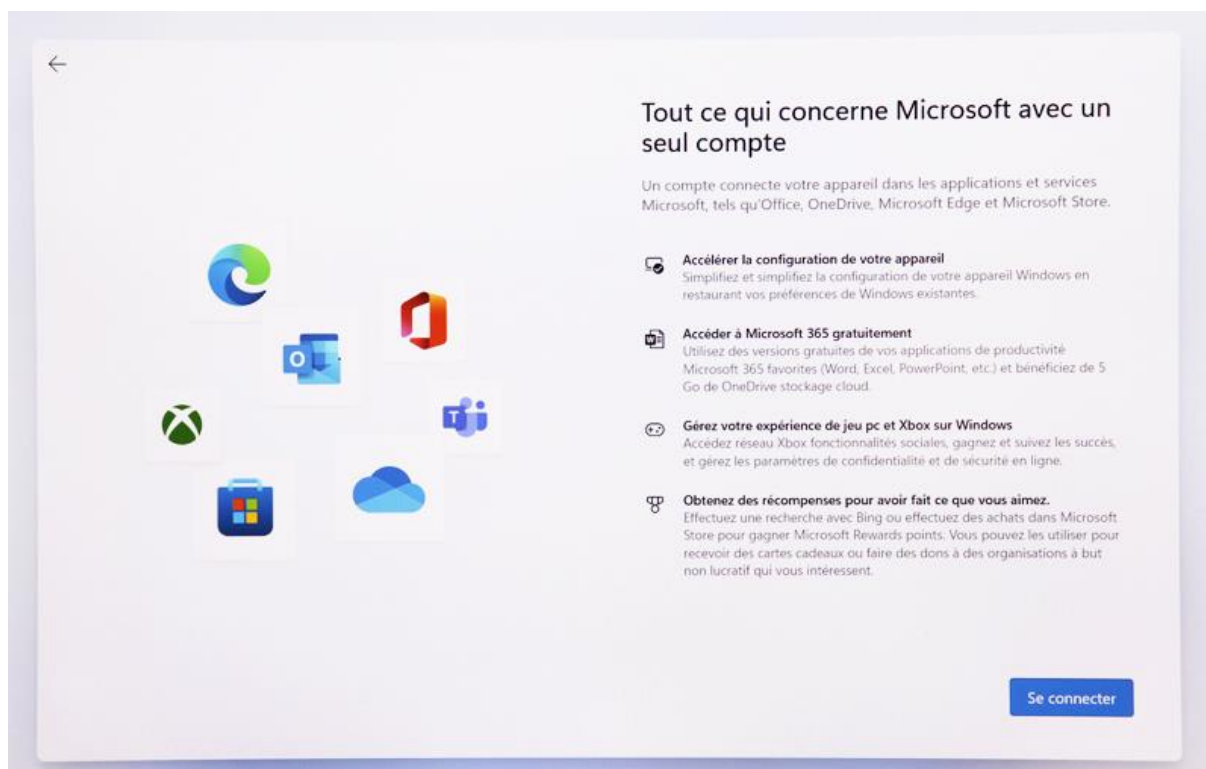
Tout ce qui concerne Microsoft avec un seul compte

Un compte connecte votre appareil dans les applications et services Microsoft, tels qu'Office, OneDrive, Microsoft Edge et Microsoft Store.

Accélérer la configuration de votre appareil
Simplifiez et simplifiez la configuration de votre appareil Windows en restaurant vos préférences de Windows existantes.

Accéder à Microsoft 365 gratuitement
Utilisez des versions gratuites de vos applications de productivité Microsoft 365 favorites (Word, Excel, PowerPoint, etc.) et bénéficiez de 5 Go de OneDrive stockage cloud.

Gérez votre expérience de jeu pc et Xbox sur Windows
Accédez réseau Xbox fonctionnalités sociales, gagnez et suivez les succès, et gérez les paramètres de confidentialité et de sécurité en ligne.

Obtenez des récompenses pour avoir fait ce que vous aimez.
Effectuez une recherche avec Bing ou effectuez des achats dans Microsoft Store pour gagner Microsoft Rewards points. Vous pouvez les utiliser pour recevoir des cartes cadeaux ou faire des dons à des organisations à but non lucratif qui vous intéressent.

Se connecter